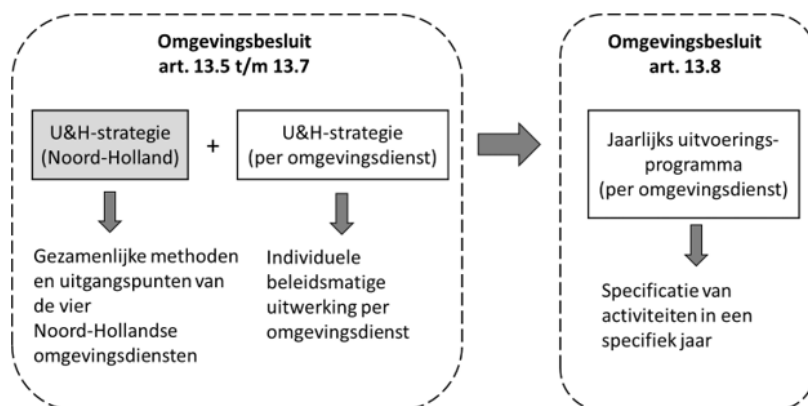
Omgevingsbesluit
art. 13.5 t/m 13.7

U&H-strategie (Noord-Holland)

+

U&H-strategie (per omgevingsdienst)

Gezamenlijke methoden en uitgangspunten van de vier Noord-Hollandse omgevingsdiensten

Individuele beleidsmatige uitwerking per omgevingsdienst

Omgevingsbesluit
art. 13.8

Jaarlijks uitvoeringsprogramma (per omgevingsdienst)

Specificatie van activiteiten in een specifiek jaar